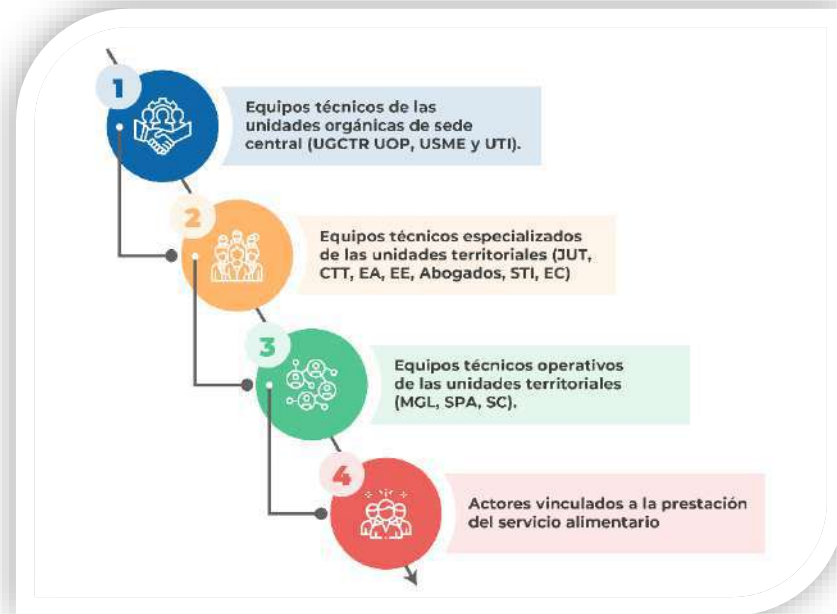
1

Equipos técnicos de las unidades orgánicas de sede central (UGCTR UOP, USME y UTI).

2

Equipos técnicos especializados de las unidades territoriales (JUT, CTT, EA, EE, Abogados, STI, EC)

3

Equipos técnicos operativos de las unidades territoriales (MGL, SPA, SC).

4

Actores vinculados a la prestación del servicio alimentario